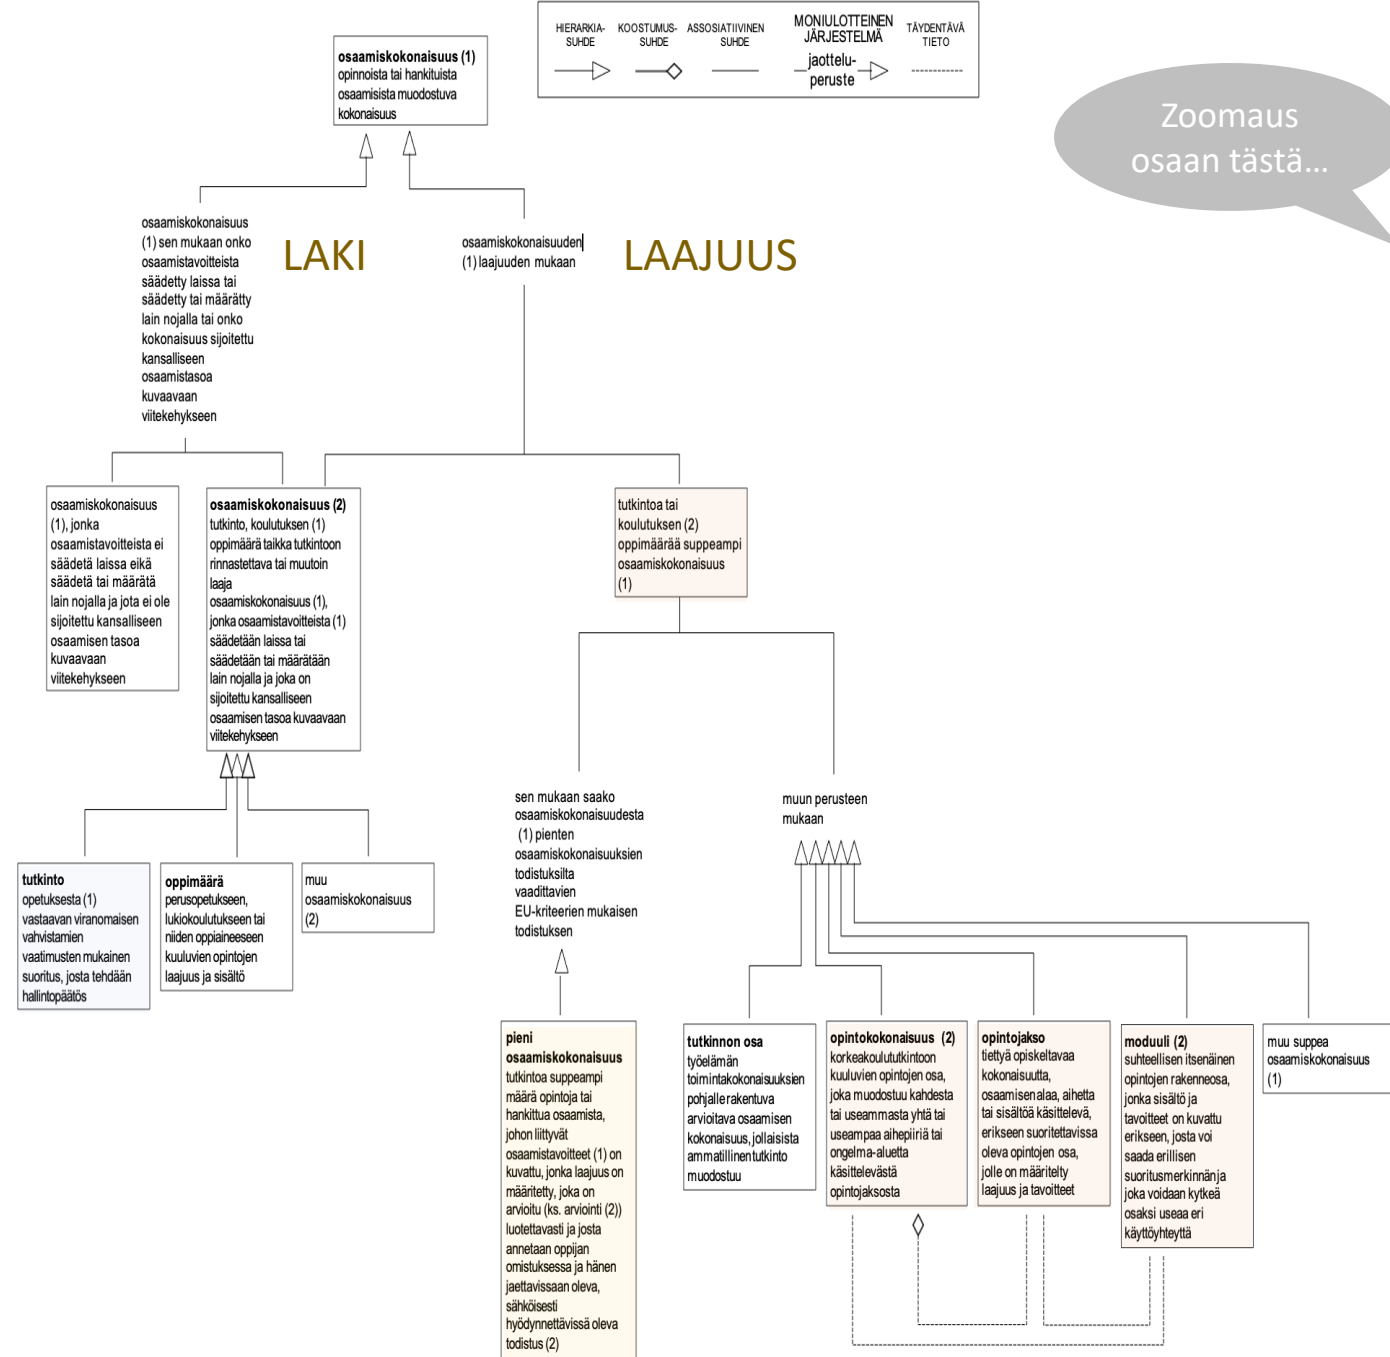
HIERARKIA-SUHDE
KOOSTUMUS-SUHDE
ASSOSIATIIVINEN SUHDE
MONIULOTTEINEN JÄRJESTELMÄ
jaottelu-peruste
TÄYDENTÄVÄ TIETO

Zoomaus osaan tästä…

**osaamiskokonaisuus (1)** opinnoista tai hankituista osaamisista muodostuva kokonaisuus

osaamiskokonaisuus (1) sen mukaan onko osaamistavoitteista säädetty laissa tai säädetty tai määrätty lain nojalla tai onko kokonaisuus sijoitettu kansalliseen osaamistasoa kuvaavaan viitekehykseen

LAKI

osaamiskokonaisuuden (1) laajuuden mukaan

LAAJUUS

osaamiskokonaisuus (1), jonka osaamistavoitteista ei säädetä laissa eikä säädetä tai määrätä lain nojalla ja jota ei ole sijoitettu kansalliseen osaamisen tasoa kuvaavaan viitekehykseen

**osaamiskokonaisuus (2)** tutkinto, koulutuksen (1) oppimäärä taikka tutkintoon rinnastettava tai muutoin laaja osaamiskokonaisuus (1), jonka osaamistavoitteista (1) säädetään laissa tai säädetään tai määrätään lain nojalla ja joka on sijoitettu kansalliseen osaamisen tasoa kuvaavaan viitekehykseen

tutkintoa tai koulutuksen (2) oppimäärää suppeampi osaamiskokonaisuus (1)

**tutkinto** opetuksesta (1) vastaavan viranomaisen vahvistamien vaatimusten mukainen suoritus, josta tehdään hallintopäätös

**oppimäärä** perusopetukseen, lukiokoulutukseen tai niiden oppiaineeseen kuuluvien opintojen laajuus ja sisältö

muu osaamiskokonaisuus (2)

sen mukaan saako osaamiskokonaisuudesta (1) pienten osaamiskokonaisuuksien todistuksilta vaadittavien EU-kriteerien mukaisen todistuksen

muun perusteen mukaan

**pieni osaamiskokonaisuus** tutkintoa suppeampi määrä opintoja tai hankittua osaamista, johon liittyvät osaamistavoitteet (1) on kuvattu, jonka laajuus on määritetty, joka on arvioitu (ks. arviointi (2)) luotettavasti ja josta annetaan oppijan omistuksessa ja hänen jaettavissaan oleva, sähköisesti hyödynnettävissä oleva todistus (2)

**tutkinnon osa** työelämän toimintakokonaisuuksien pohjalle rakentuva arvioitava osaamisen kokonaisuus, joista ammatillinen tutkinto muodostuu

**opintokokonaisuus (2)** korkeakoulututkintoon kuuluvien opintojen osa, joka muodostuu kahdesta tai useammasta yhtä tai useampaa aihepiiriä tai ongelma-aluetta käsittelevästä opintojaksosta

**opintojakso** tiettyä opiskeltavaa kokonaisuutta, osaamisen alaa, aihetta tai sisältöä käsittelevä, erikseen suoritettavissa oleva opintojen osa, jolle on määritelty laajuus ja tavoitteet

**moduuli (2)** suhteellisen itsenäinen opintojen rakenneosa, jonka sisältö ja tavoitteet on kuvattu erikseen, josta voi saada erillisen suoritusmerkinnän ja joka voidaan kytkeä osaksi useaa eri käyttöyhteyttä

muu suppea osaamiskokonaisuus (1)